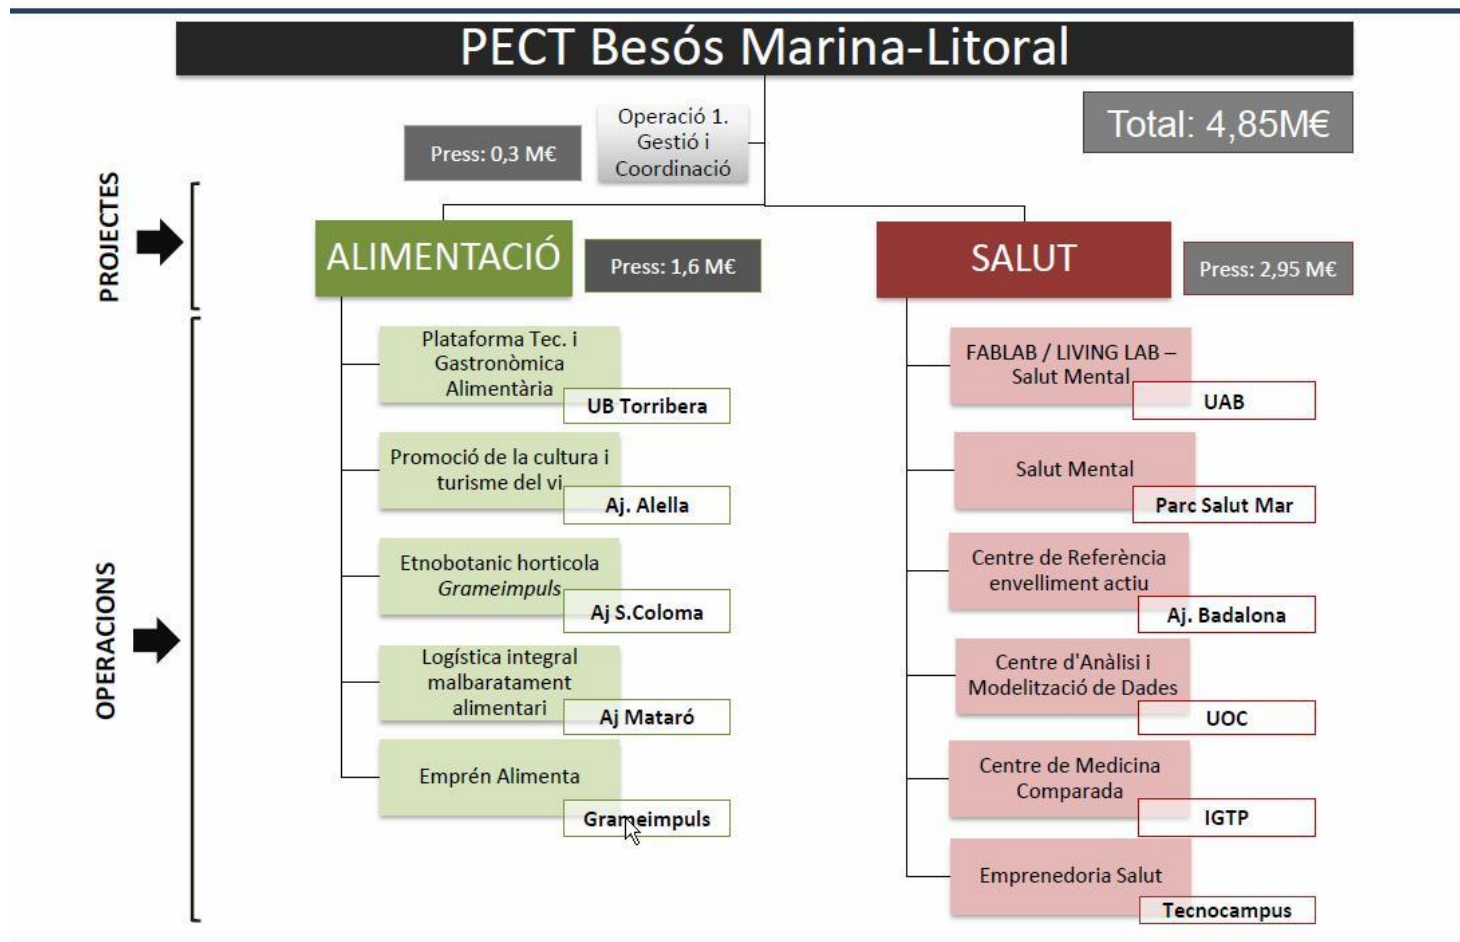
PECT Besós Marina-Litoral

Total: 4,85M€

Press: 0,3 M€

Operació 1. Gestió i Coordinació

PROJECTES

ALIMENTACIÓ

Press: 1,6 M€

SALUT

Press: 2,95 M€

OPERACIONS

Plataforma Tec. i Gastronòmica Alimentària

UB Torribera

Promoció de la cultura i turisme del vi

Aj. Alella

Etnobotanic horticola *Grameimpuls*

Aj S.Coloma

Logística integral malbaratament alimentari

Aj Mataró

Emprén Alimenta

Grameimpuls

FABLAB / LIVING LAB – Salut Mental

UAB

Salut Mental

Parc Salut Mar

Centre de Referència envelliment actiu

Aj. Badalona

Centre d'Anàlisi i Modelització de Dades

UOC

Centre de Medicina Comparada

IGTP

Emprenedoria Salut

Tecnocampus